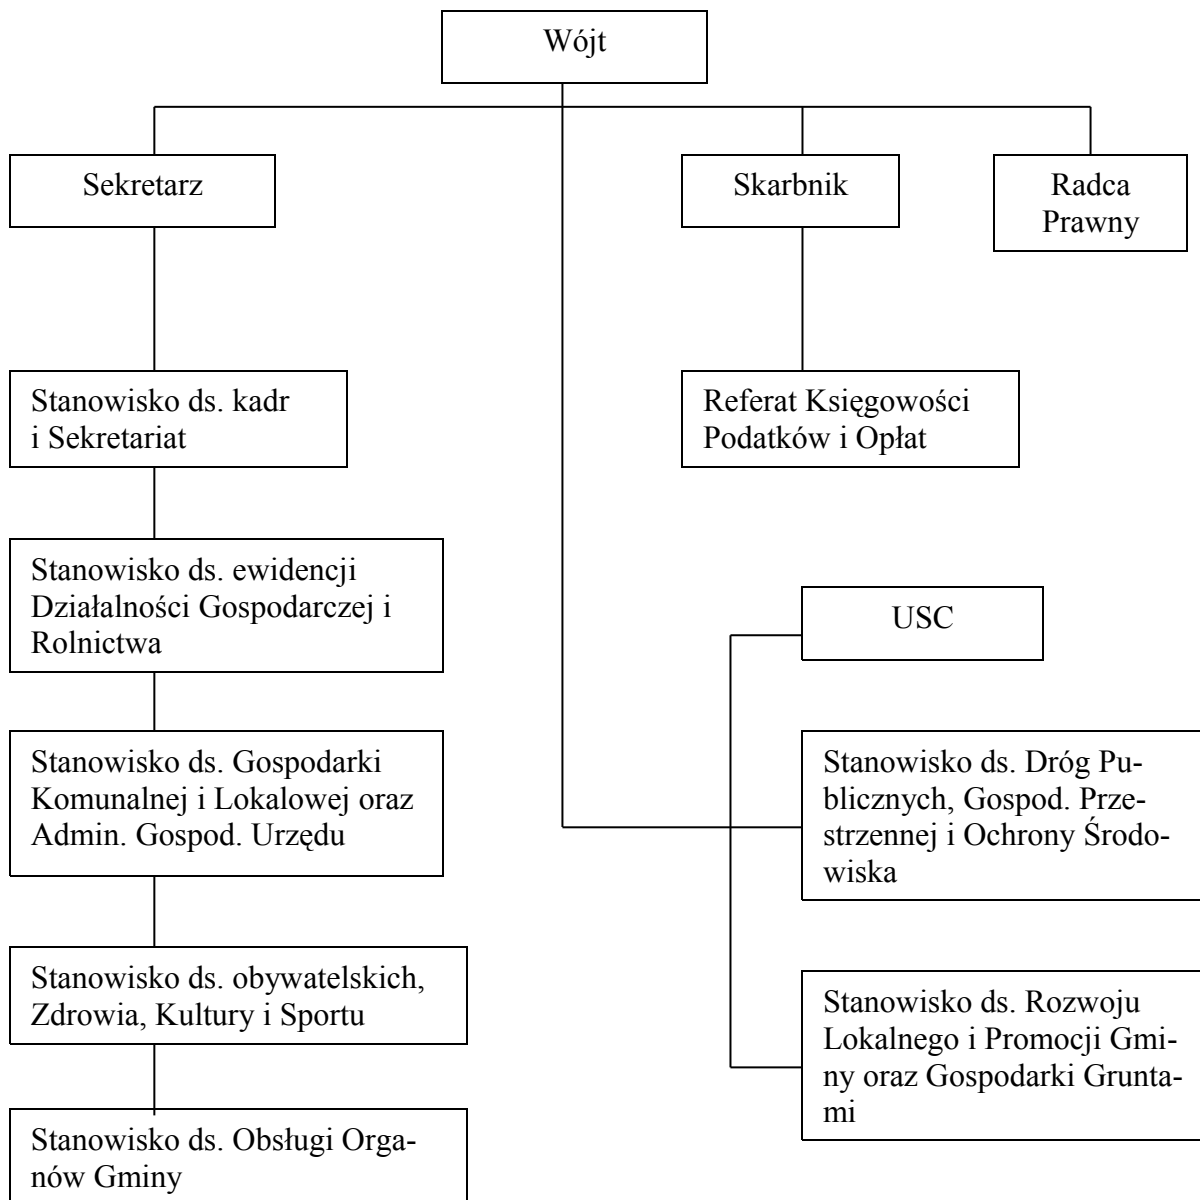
Wójt

Sekretarz

Skarbnik

Radca Prawny

Stanowisko ds. kadr i Sekretariat

Referat Księgowości Podatków i Opłat

Stanowisko ds. ewidencji Działalności Gospodarczej i Rolnictwa

USC

Stanowisko ds. Gospodarki Komunalnej i Lokalowej oraz Admin. Gospod. Urzędu

Stanowisko ds. Dróg Publicznych, Gospod. Przestrzennej i Ochrony Środowiska

Stanowisko ds. obywatelskich, Zdrowia, Kultury i Sportu

Stanowisko ds. Rozwoju Lokalnego i Promocji Gminy oraz Gospodarki Gruntami

Stanowisko ds. Obsługi Organów Gminy